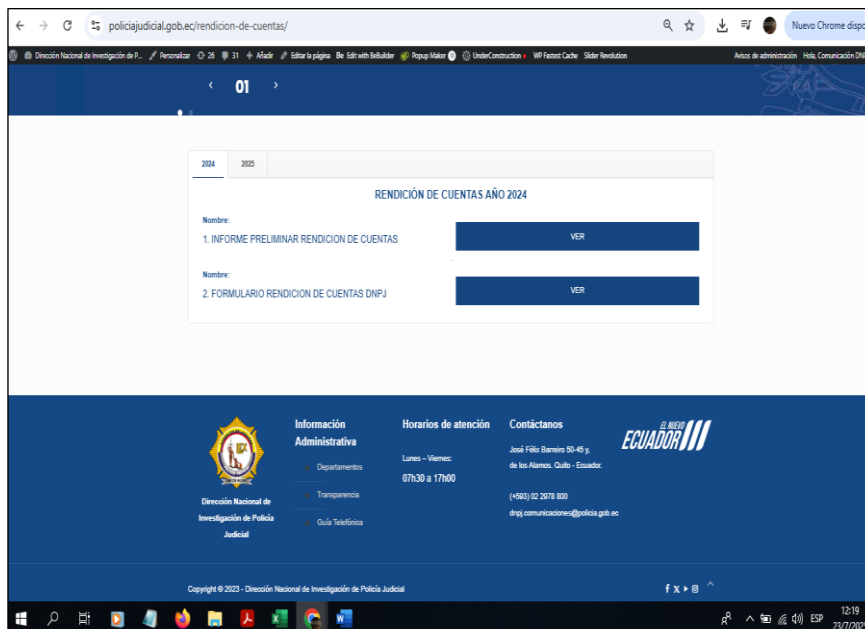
policiajudicial.gob.ec/rendicion-de-cuentas/

Nuevo Chrome disp

Dirección Nacional de Investigación de P... Personalizar 26 31 Añadir Editar la página Edit with BeBuilder Popup Maker UnderConstruction WP Fastest Cache Slider Revolution Avisos de administración Hola, Comunicación DN

‹ 01 ›

2024 2025

RENDICIÓN DE CUENTAS AÑO 2024

Nombre:
1. INFORME PRELIMINAR RENDICION DE CUENTAS
VER

Nombre:
2. FORMULARIO RENDICION DE CUENTAS DNPJ
VER

Dirección Nacional de Investigación de Policía Judicial

Información Administrativa
Departamentos
Transparencia
Guía Telefónica

Horarios de atención
Lunes – Viernes:
07h30 a 17h00

Contáctanos
José Félix Barreiro 50-45 y, de los Alamos, Quito - Ecuador.
(+593) 02 2978 800
dnpj.comunicaciones@policia.gob.ec

EL NUEVO ECUADOR

Copyright © 2023 - Dirección Nacional de Investigación de Policía Judicial

ESP 12:19 23/7/202